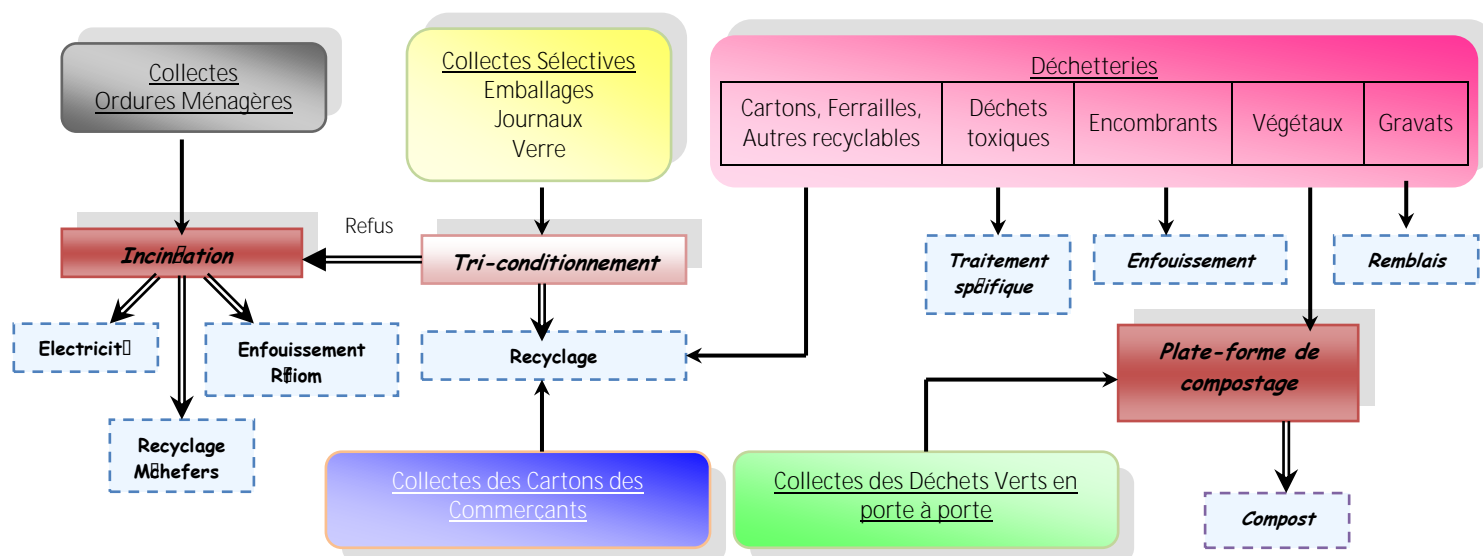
Collectes
Ordures Ménagères

Collectes Sélectives
Emballages
Journaux
Verre

Déchetteries

| Cartons, Ferrailles, Autres recyclables | Déchets toxiques | Encombrants | Végétaux | Gravats |
|---|---|---|---|---|

Refus

Incin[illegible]ation

Tri-conditionnement

Traitement sp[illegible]ifique

Enfouissement

Remblais

Electricit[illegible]

Enfouissement R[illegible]iom

Recyclage

Plate-forme de compostage

Recyclage M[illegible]hefers

Collectes des Cartons des Commerçants

Collectes des Déchets Verts en porte à porte

Compost